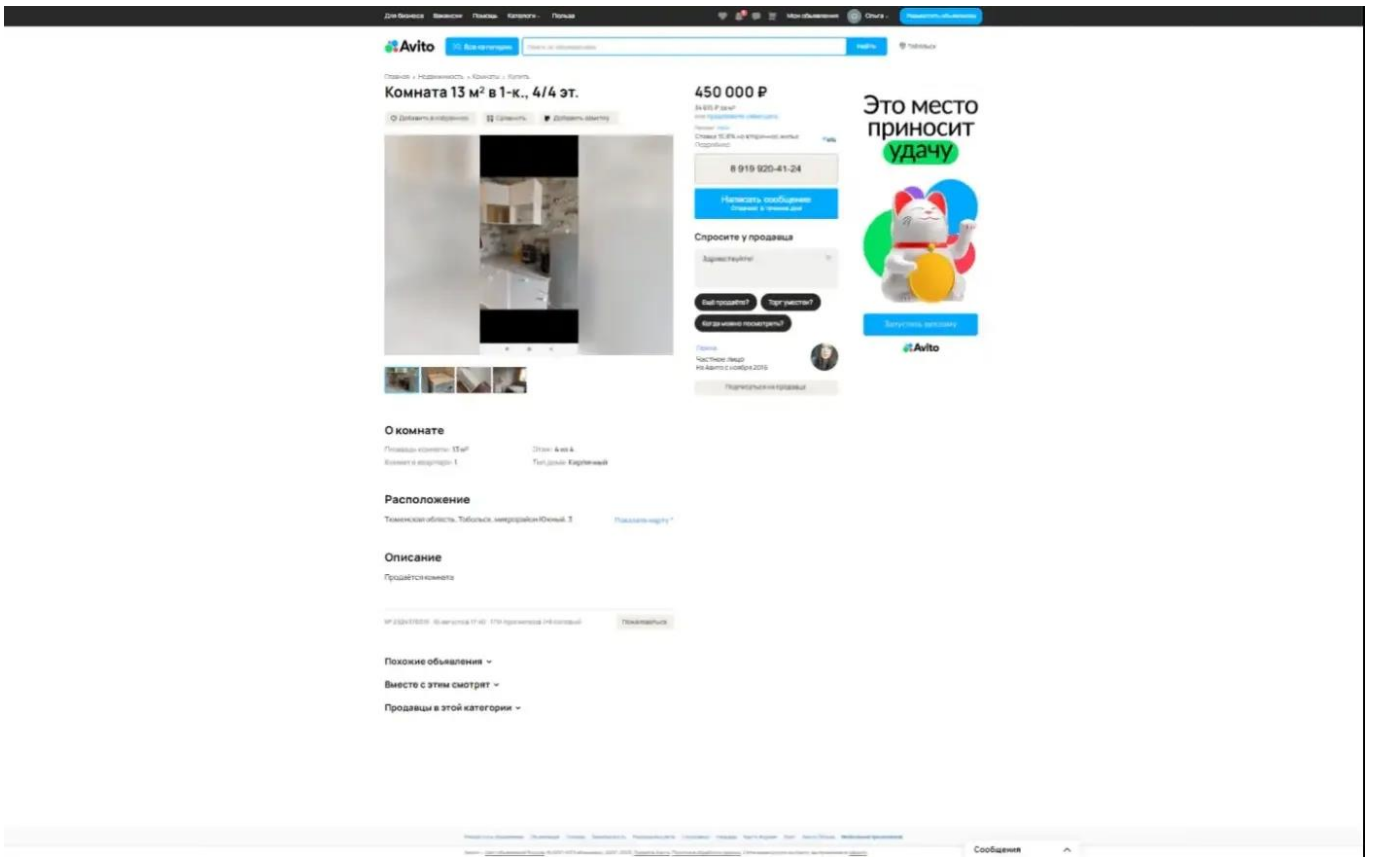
Для бизнеса Вакансии Помощь Каталоги Польза

Мои объявления Ольга Разместить объявление

Avito Все категории Поиск по объявлениям Найти Тобольск

Главная › Недвижимость › Комнаты › Купить

Комната 13 м² в 1-к., 4/4 эт.

Добавить в избранное Сравнить Добавить заметку

450 000 ₽

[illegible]

8 919 920-41-24

Написать сообщение
Отвечает в течение дня

Спросите у продавца

Здравствуйте!

Ещё продаёте? Торг уместен? Когда можно посмотреть?

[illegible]
Частное лицо
На Авито с ноября 2016

Подписаться на продавца

Это место приносит удачу

Запустить рекламу

Avito

О комнате

Площадь комнаты: 13 м² Этаж: 4 из 4
Комнат в квартире: 1 Тип дома: Кирпичный

Расположение

Тюменская область, Тобольск, микрорайон Южный, 3 Показать карту

Описание

Продаётся комната

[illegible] Пожаловаться

Похожие объявления

Вместе с этим смотрят

Продавцы в этой категории

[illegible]

Сообщения